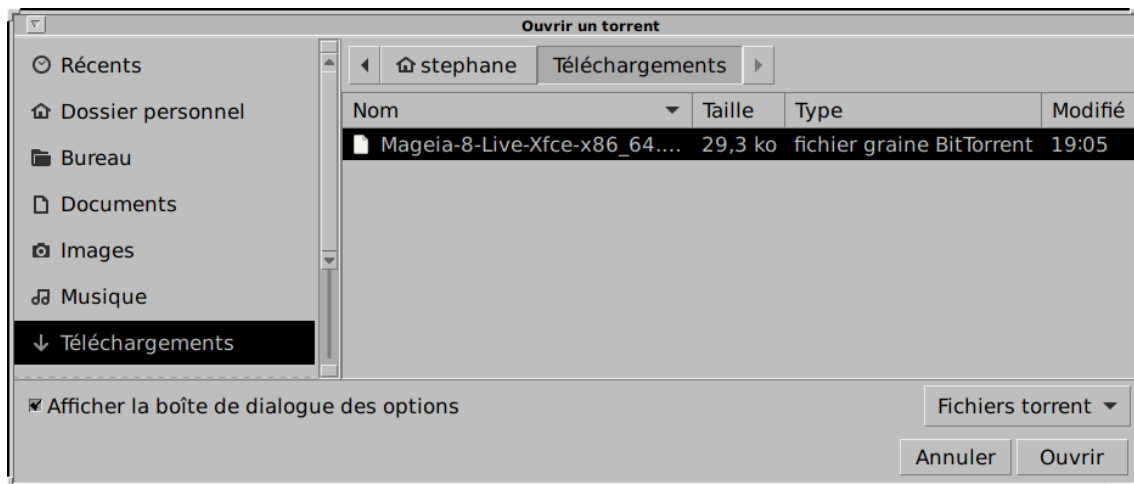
Ouvrir un torrent

Récents
Dossier personnel
Bureau
Documents
Images
Musique
Téléchargements

stephane
Téléchargements

| Nom | Taille | Type | Modifié |
|---|---|---|---|
| Mageia-8-Live-Xfce-x86_64.... | 29,3 ko | fichier graine BitTorrent | 19:05 |

Afficher la boîte de dialogue des options

Fichiers torrent

Annuler
Ouvrir